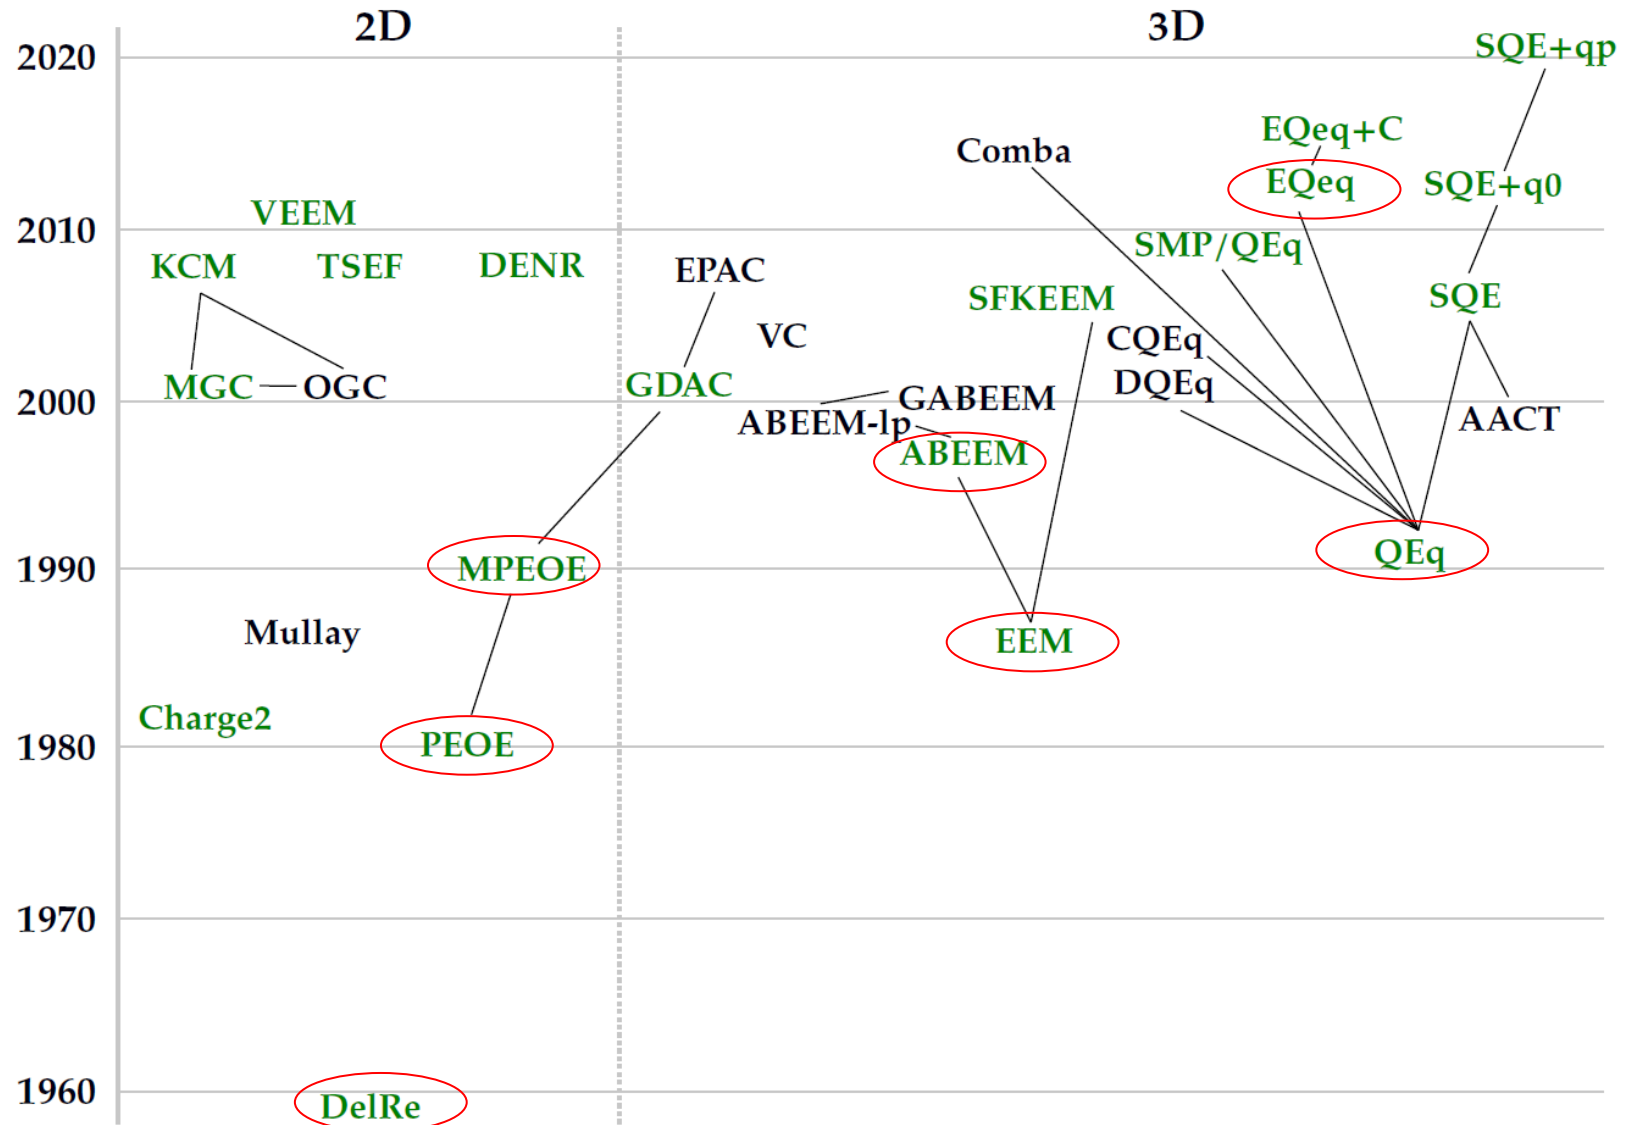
2D
3D
2020
2010
2000
1990
1980
1970
1960
SQE+qp
EQeq+C
Comba
EQeq
SQE+q0
VEEM
SMP/QEq
KCM
TSEF
DENR
EPAC
SFKEEM
SQE
VC
CQEq
MGC
OGC
GDAC
DQEq
GABEEM
ABEEM-lp
AACT
ABEEM
MPEOE
QEq
Mullay
EEM
Charge2
PEOE
DelRe